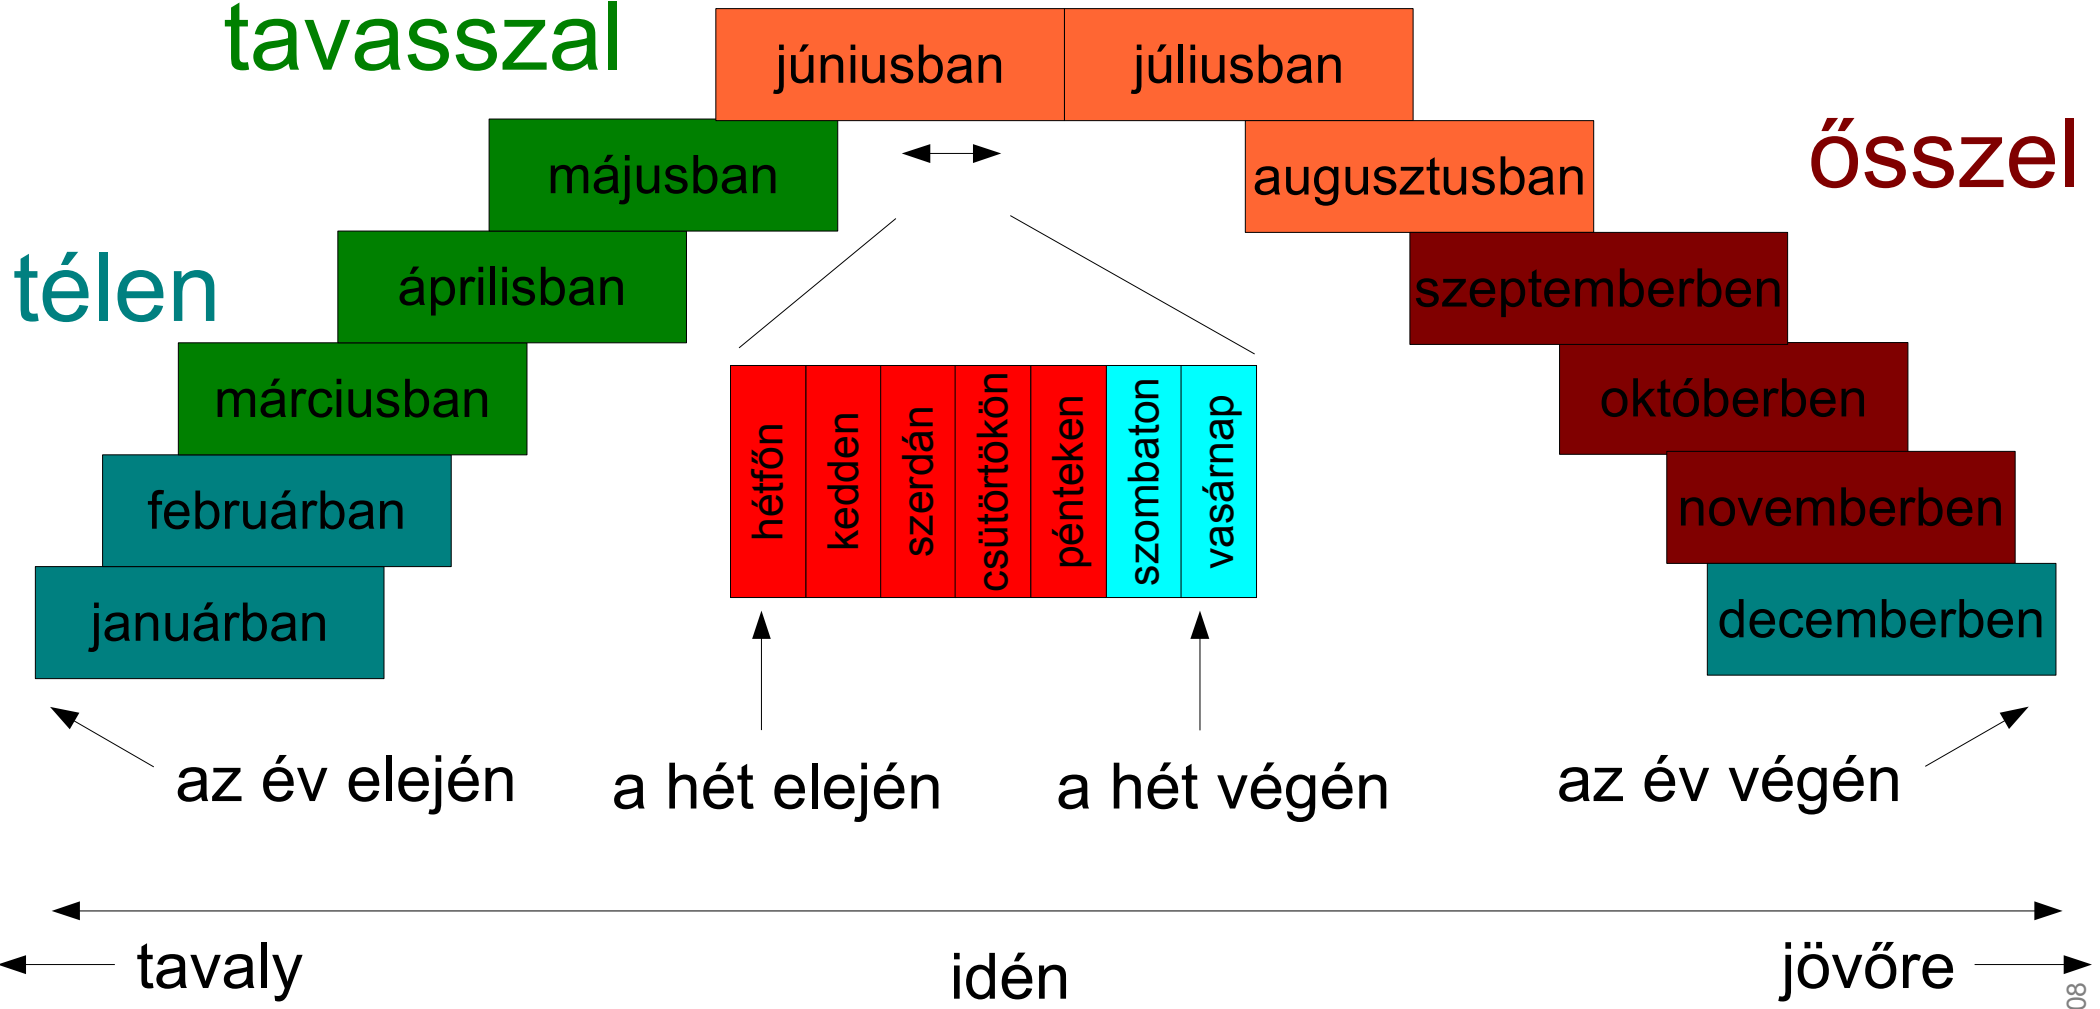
tavasszal

júniusban júliusban

májusban

augusztusban

ősszel

télen

áprilisban

szeptemberben

márciusban

októberben

februárban

novemberben

januárban

decemberben

hétfőn kedden szerdán csütörtökön pénteken szombaton vasárnap

az év elején a hét elején a hét végén az év végén

tavaly idén jövőre

08